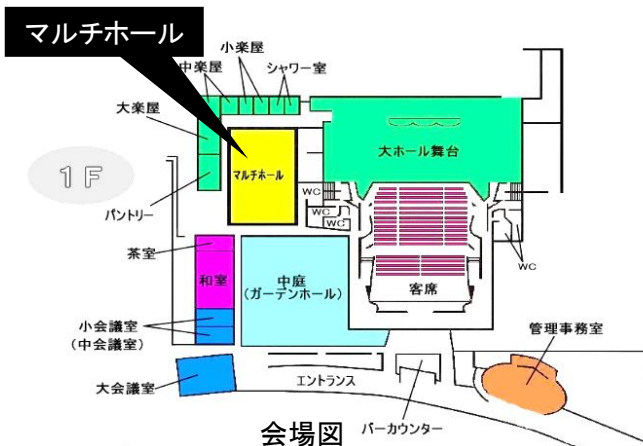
マルチホール

小楽屋
中楽屋
シャワー室
大楽屋
1F
マルチホール
大ホール舞台
WC
WC
WC
WC
パントリー
茶室
和室
中庭
(ガーデンホール)
客席
小会議室
(中会議室)
管理事務室
大会議室
エントランス
バーカウンター
会場図